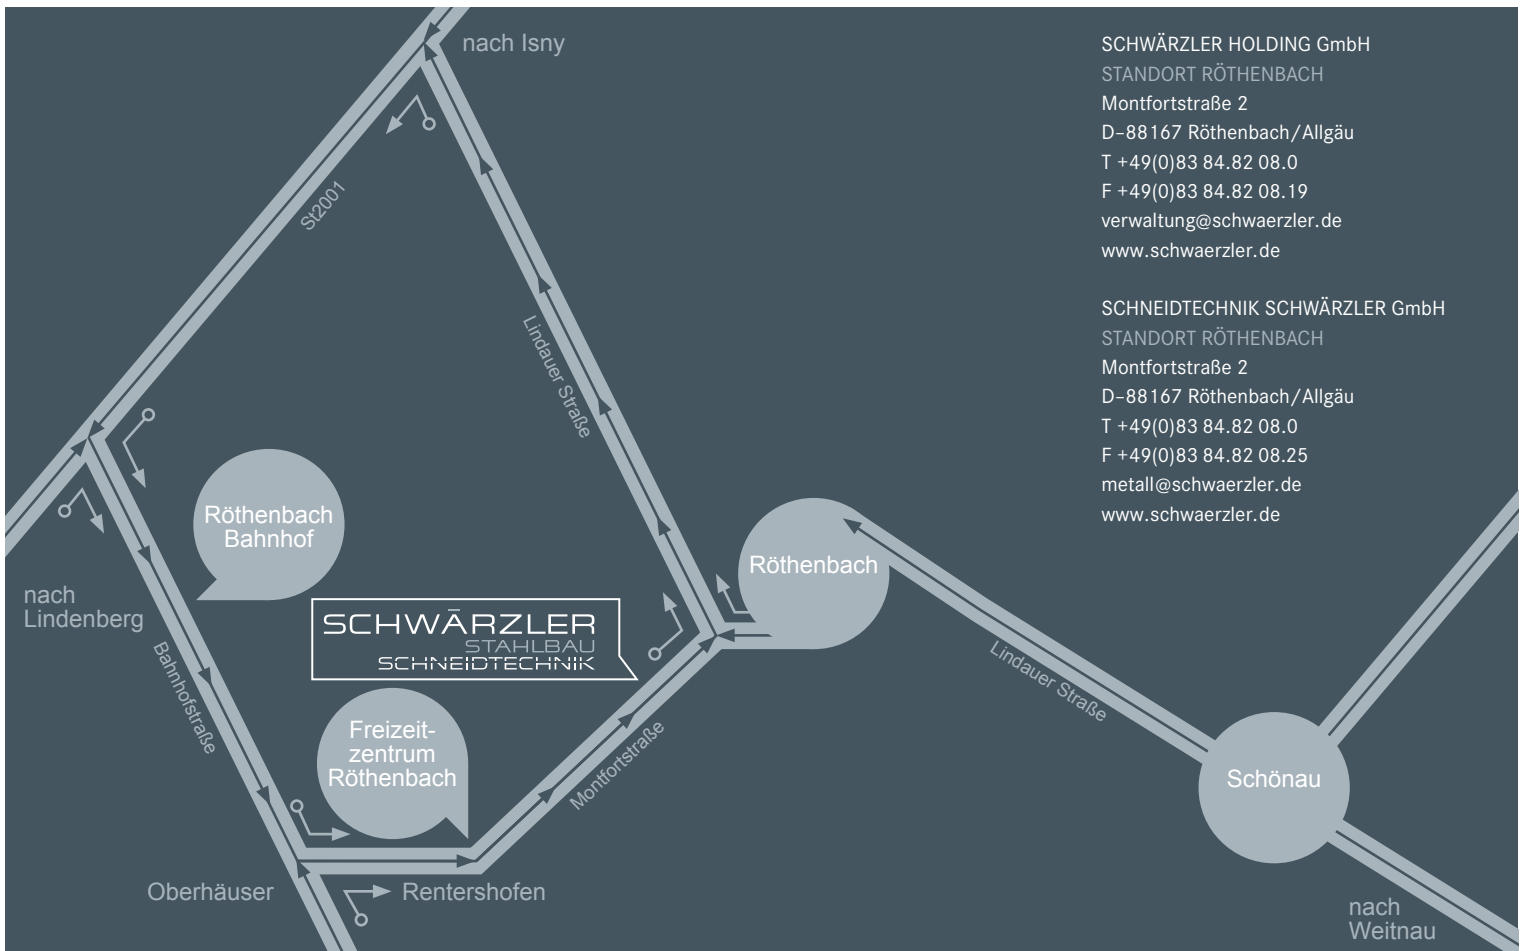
nach Isny

SCHWÄRZLER HOLDING GmbH
STANDORT RÖTHENBACH
Montfortstraße 2
D-88167 Röthenbach/Allgäu
T +49(0)83 84.82 08.0
F +49(0)83 84.82 08.19
verwaltung@schwaerzler.de
www.schwaerzler.de

SCHNEIDTECHNIK SCHWÄRZLER GmbH
STANDORT RÖTHENBACH
Montfortstraße 2
D-88167 Röthenbach/Allgäu
T +49(0)83 84.82 08.0
F +49(0)83 84.82 08.25
metall@schwaerzler.de
www.schwaerzler.de

St2001

Lindauer Straße

Röthenbach Bahnhof

Röthenbach

nach Lindenberg

SCHWÄRZLER
STAHLBAU
SCHNEIDTECHNIK

Bahnhofstraße

Lindauer Straße

Freizeit-zentrum Röthenbach

Montfortstraße

Schönau

Oberhäuser

Rentershofen

nach Weitnau